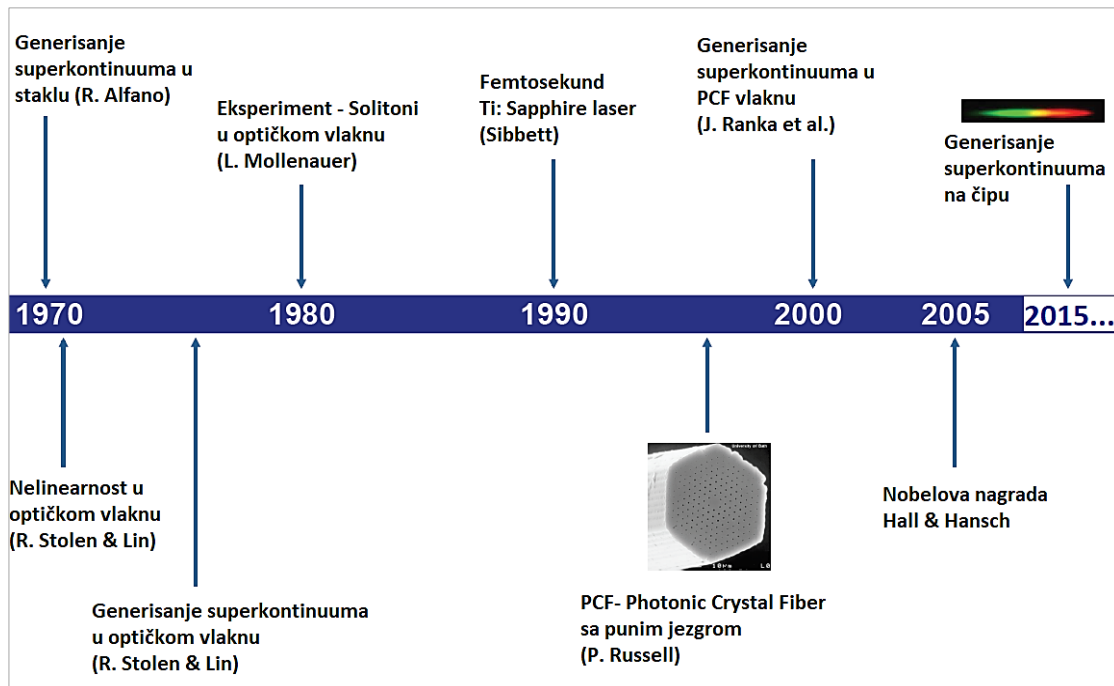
Generisanje superkontinuuma u staklu (R. Alfano)

Eksperiment - Solitoni u optičkom vlaknu (L. Mollenauer)

Femtosekund Ti: Sapphire laser (Sibbett)

Generisanje superkontinuuma u PCF vlaknu (J. Ranka et al.)

Generisanje superkontinuuma na čipu

1970 1980 1990 2000 2005 2015...

Nelinearnost u optičkom vlaknu (R. Stolen & Lin)

Generisanje superkontinuuma u optičkom vlaknu (R. Stolen & Lin)

University of Bath

10 μm

PCF- Photonic Crystal Fiber sa punim jezgrom (P. Russell)

Nobelova nagrada Hall & Hansch